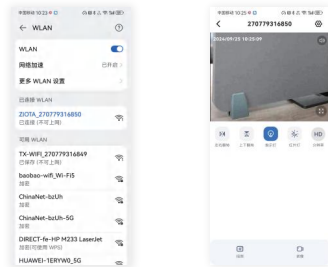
中国移动 10:23

← WLAN

WLAN

网络加速 已开启

更多 WLAN 设置

已连接 WLAN

ZIOTA_270779316850
已连接 (不可上网)

可用 WLAN

TX-WIFI_270779316849
已保存 (不可上网)

baobao~wifi_Wi-Fi5
加密

ChinaNet-bzUh
加密

ChinaNet-bzUh-5G
加密

DIRECT-fe-HP M233 LaserJet
加密(可使用 WPS)

HUAWEI-1ERYW0_5G

中国移动 10:25

< 270779316850

2024-09-25 10:25:09

HD

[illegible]